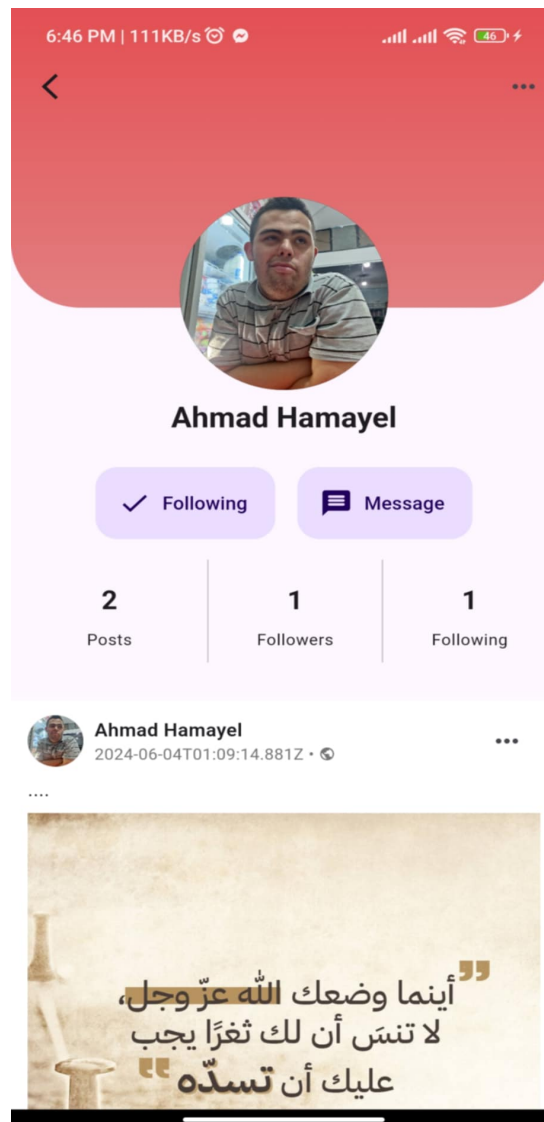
6:46 PM | 111KB/s

46

Ahmad Hamayel

Following

Message

2
Posts

1
Followers

1
Following

Ahmad Hamayel
2024-06-04T01:09:14.881Z •

....

"أينما وضعك الله عزّ وجل،
لا تنسَ أن لك ثغرًا يجب
عليك أن تسدّه"